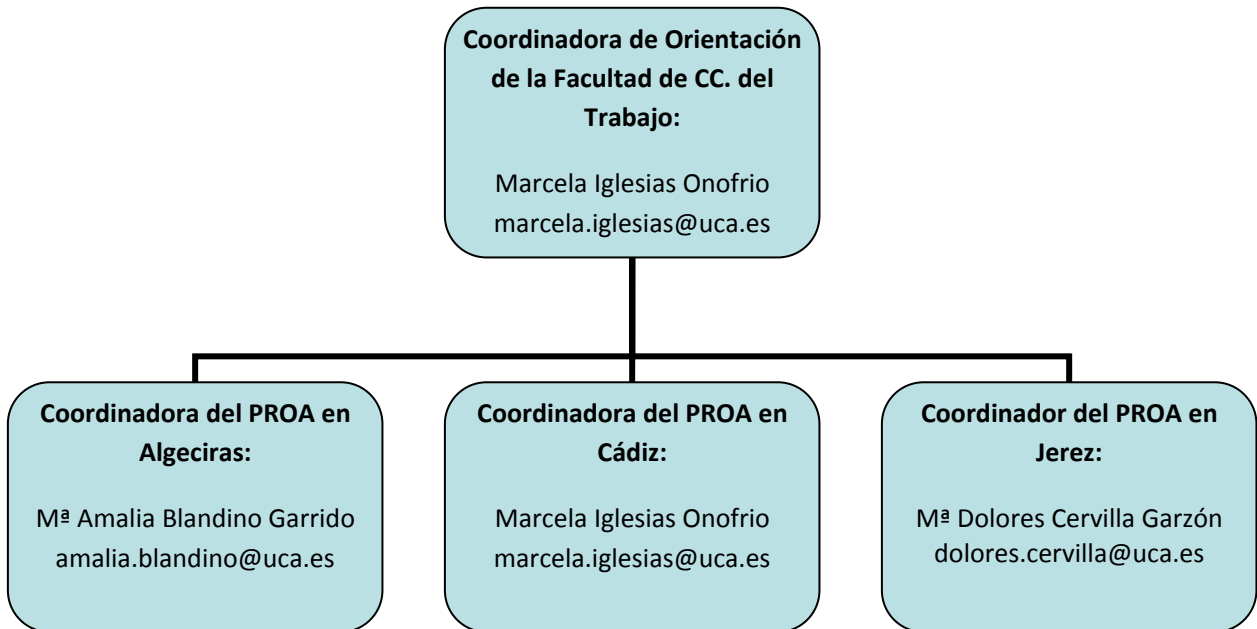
Coordinadora de Orientación de la Facultad de CC. del Trabajo:

Marcela Iglesias Onofrio
marcela.iglesias@uca.es

Coordinadora del PROA en Algeciras:

Mª Amalia Blandino Garrido
amalia.blandino@uca.es

Coordinadora del PROA en Cádiz:

Marcela Iglesias Onofrio
marcela.iglesias@uca.es

Coordinador del PROA en Jerez:

Mª Dolores Cervilla Garzón
dolores.cervilla@uca.es